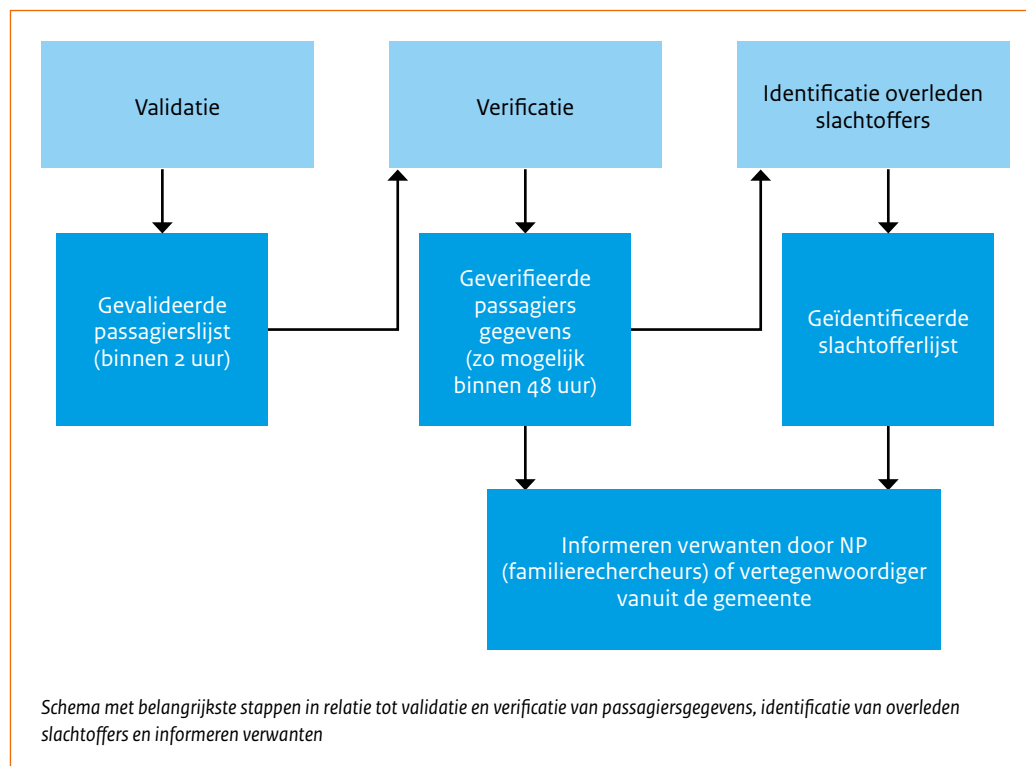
Validatie

Verificatie

Identificatie overleden slachtoffers

Gevalideerde passagierslijst (binnen 2 uur)

Geverifieerde passagiers gegevens (zo mogelijk binnen 48 uur)

Geïdentificeerde slachtofferlijst

Informeren verwanten door NP (familierechercheurs) of vertegenwoordiger vanuit de gemeente

*Schema met belangrijkste stappen in relatie tot validatie en verificatie van passagiersgegevens, identificatie van overleden slachtoffers en informeren verwanten*